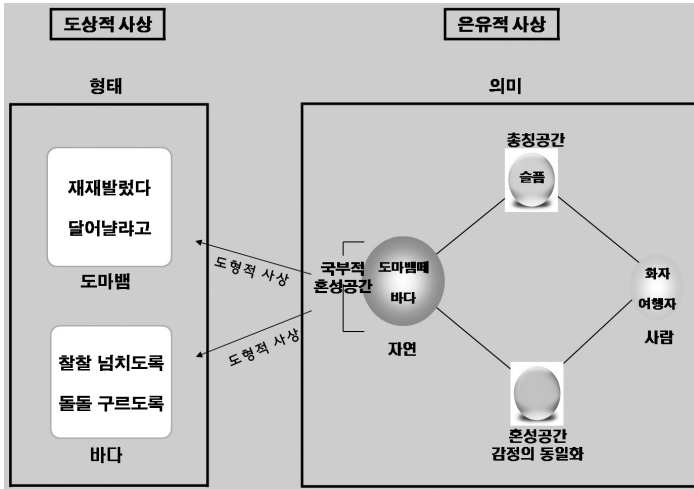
도상적 사상

은유적 사상

형태

의미

재재발렀다

달어날랴고

도마뱀

찰찰 넘치도록

돌돌 구르도록

바다

도형적 사상

도형적 사상

국부적 혼성공간

도마뱀떼

바다

자연

총칭공간

슬픔

화자

여행자

사람

혼성공간

감정의 동일화